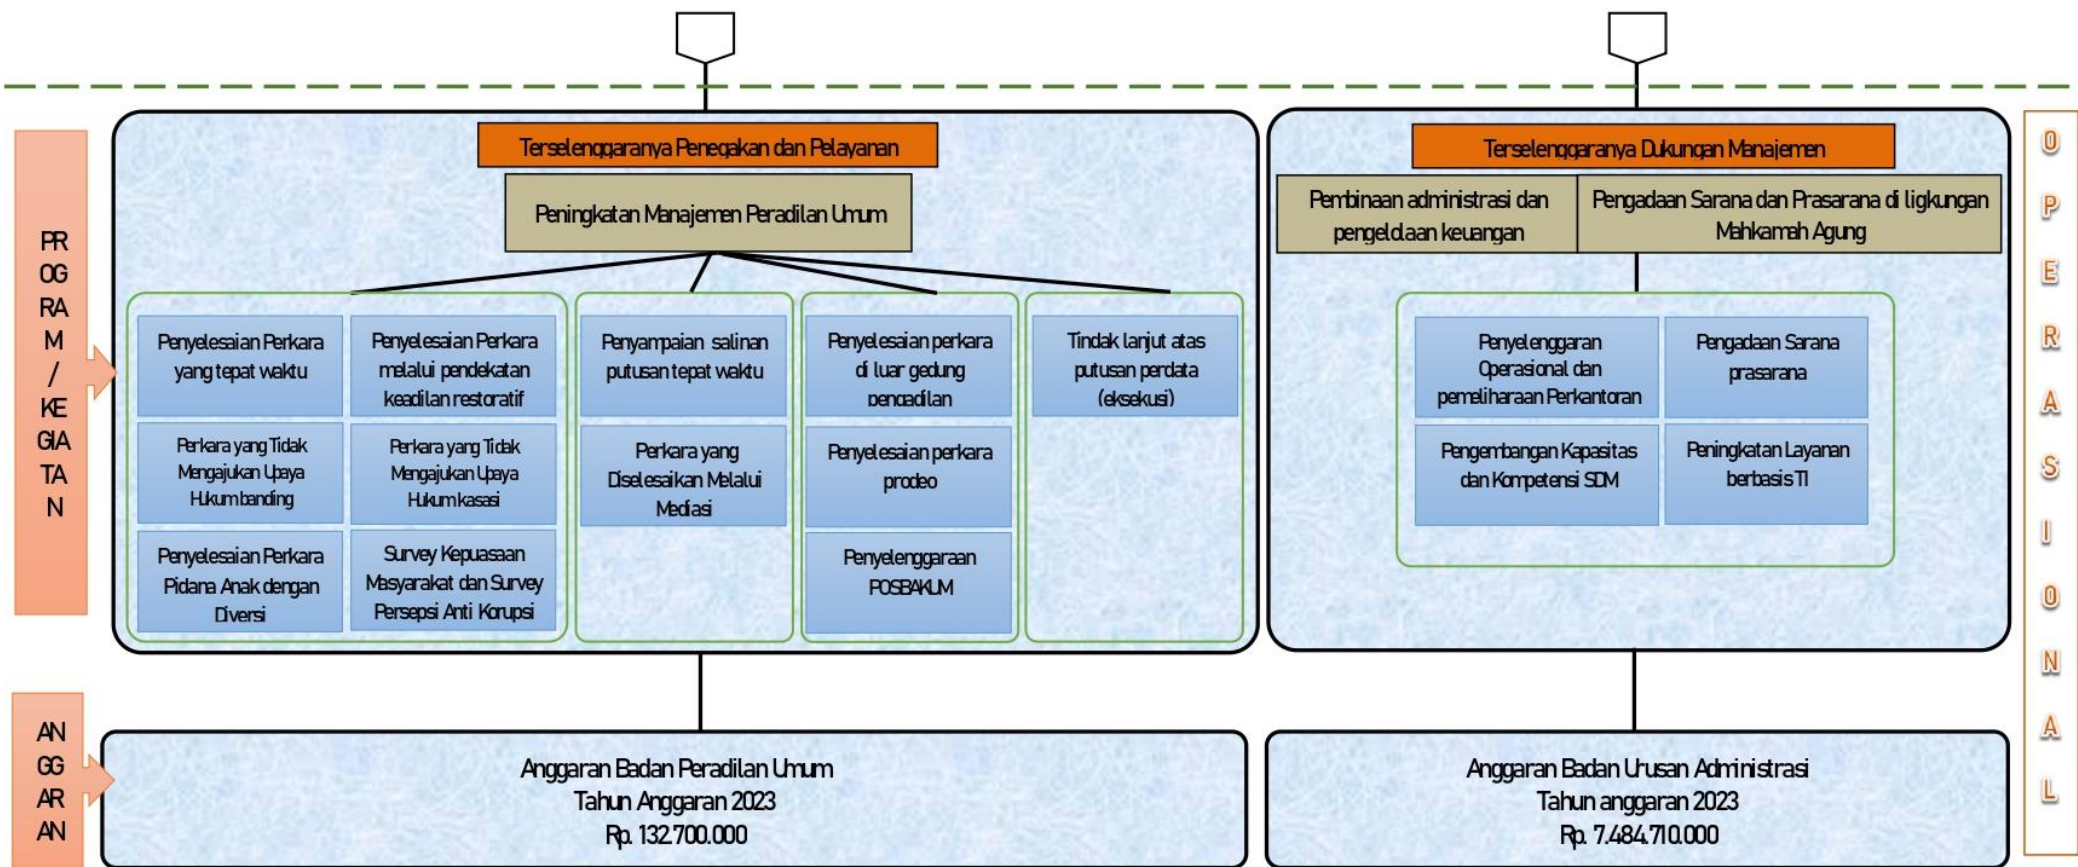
PR
OG
RA
M
/
KE
GIA
TA
N

Terselenggaranya Penegakan dan Pelayanan

Peningkatan Manajemen Peradilan Umum

Penyelesaian Perkara yang tepat waktu

Penyelesaian Perkara melalui pendekatan keadilan restoratif

Perkara yang Tidak Mengajukan Upaya Hukum banding

Perkara yang Tidak Mengajukan Upaya Hukum kasasi

Penyelesaian Perkara Pidana Anak dengan Diversi

Survey Kepuasaan Masyarakat dan Survey Persepsi Anti Korupsi

Penyampaian salinan putusan tepat waktu

Perkara yang Diselesaikan Melalui Mediasi

Penyelesaian perkara di luar gedung pengadilan

Penyelesaian perkara prodeo

Penyelenggaraan POSBAKUM

Tindak lanjut atas putusan perdata (eksekusi)

Terselenggaranya Dukungan Manajemen

Pembinaan administrasi dan pengelolaan keuangan

Pengadaan Sarana dan Prasarana di ligkungan Mahkamah Agung

Penyelenggaran Operasional dan pemeliharaan Perkantoran

Pengadaan Sarana prasarana

Pengembangan Kapasitas dan Kompetensi SDM

Peningkatan Layanan berbasis TI

O
P
E
R
A
S
I
O
N
A
L

AN
GG
AR
AN

Anggaran Badan Peradilan Umum
Tahun Anggaran 2023
Rp. 132.700.000

Anggaran Badan Urusan Administrasi
Tahun anggaran 2023
Rp. 7.484.710.000